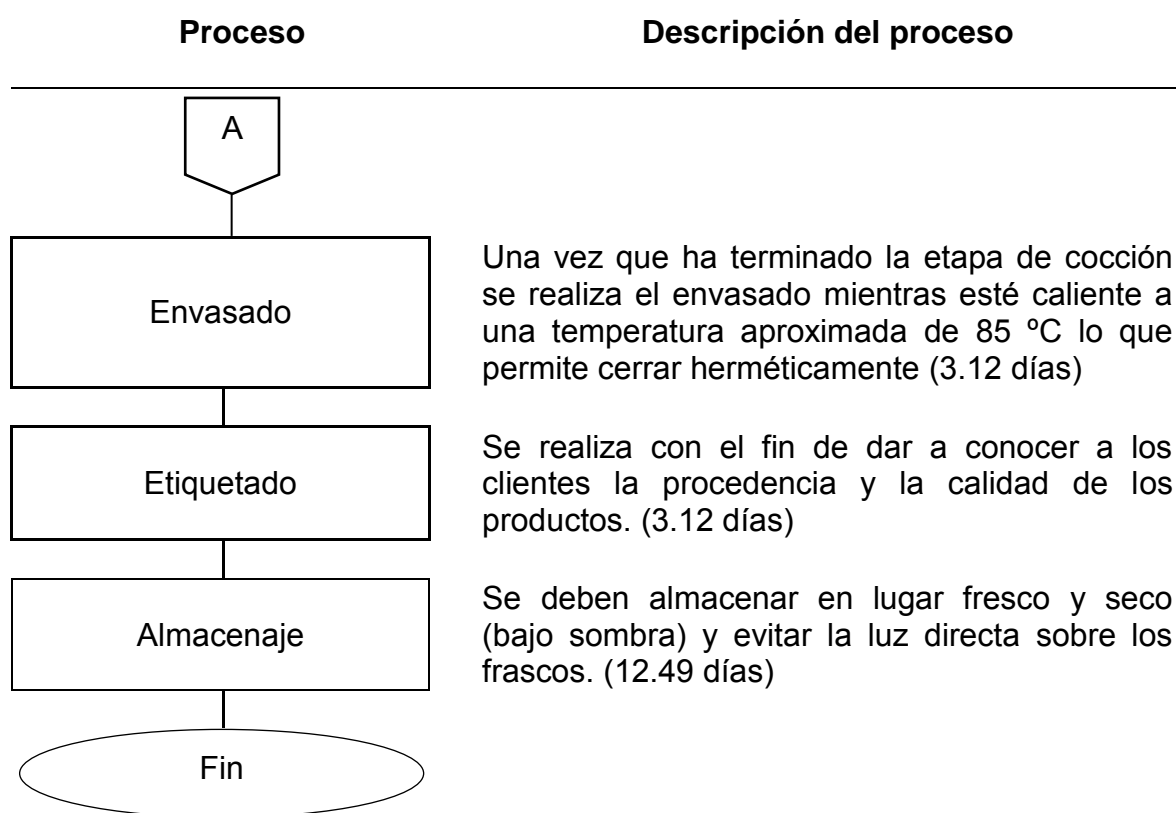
Proceso

Descripción del proceso

A

Envasado

Una vez que ha terminado la etapa de cocción se realiza el envasado mientras esté caliente a una temperatura aproximada de 85 ºC lo que permite cerrar herméticamente (3.12 días)

Etiquetado

Se realiza con el fin de dar a conocer a los clientes la procedencia y la calidad de los productos. (3.12 días)

Almacenaje

Se deben almacenar en lugar fresco y seco (bajo sombra) y evitar la luz directa sobre los frascos. (12.49 días)

Fin